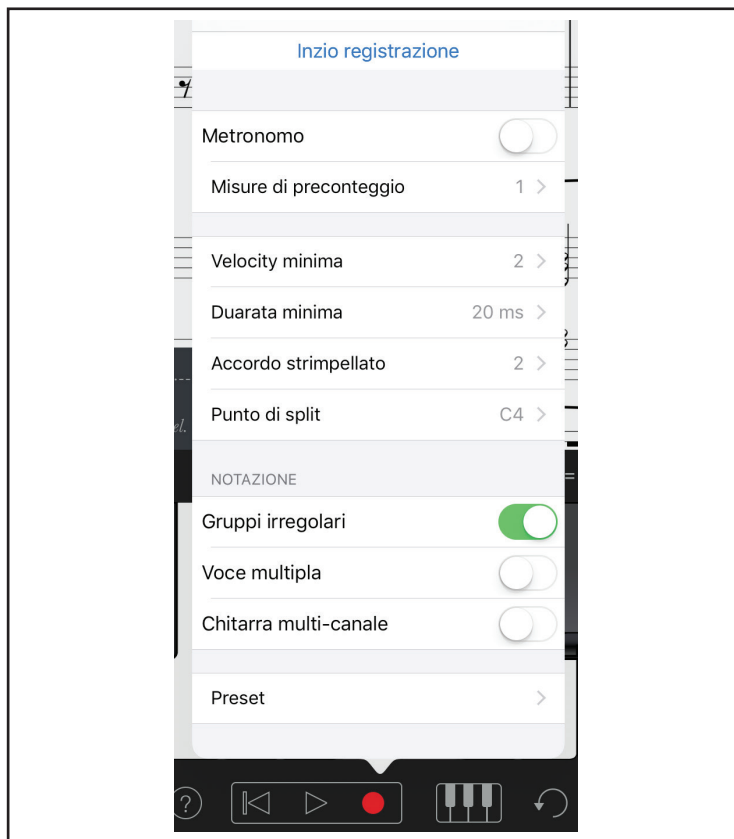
Inzio registrazione

Metronomo

Misure di preconteggio 1 >

Velocity minima 2 >

Duarata minima 20 ms >

Accordo strimpellato 2 >

Punto di split C4 >

NOTAZIONE

Gruppi irregolari

Voce multipla

Chitarra multi-canale

Preset >

?